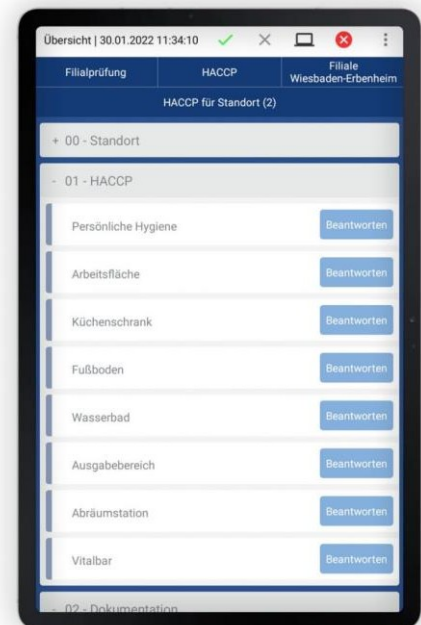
Übersicht | 30.01.2022 11:34:10

Filialprüfung | HACCP | Filiale Wiesbaden-Erbenheim

HACCP für Standort (2)

+ 00 - Standort

- 01 - HACCP

Persönliche Hygiene Beantworten

Arbeitsfläche Beantworten

Küchenschrank Beantworten

Fußboden Beantworten

Wasserbad Beantworten

Ausgabebereich Beantworten

Abräumstation Beantworten

Vitalbar Beantworten

- 02 - Dokumentation